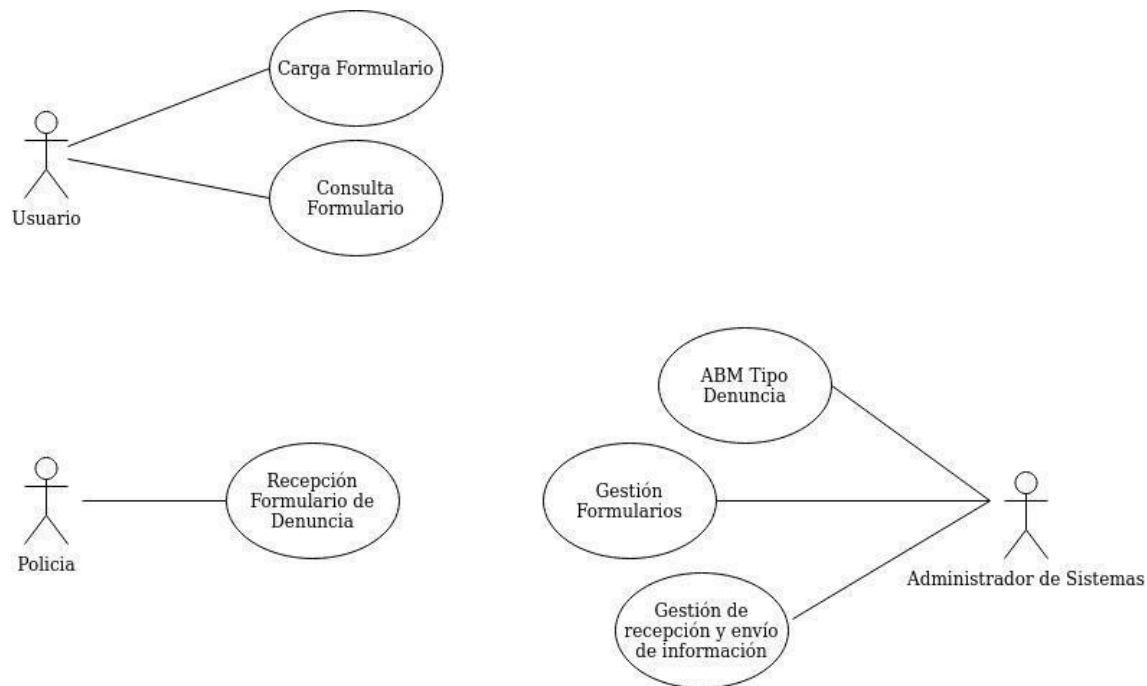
Carga Formulario

Usuario

Consulta Formulario

ABM Tipo Denuncia

Policia

Recepción Formulario de Denuncia

Gestión Formularios

Administrador de Sistemas

Gestión de recepción y envío de información